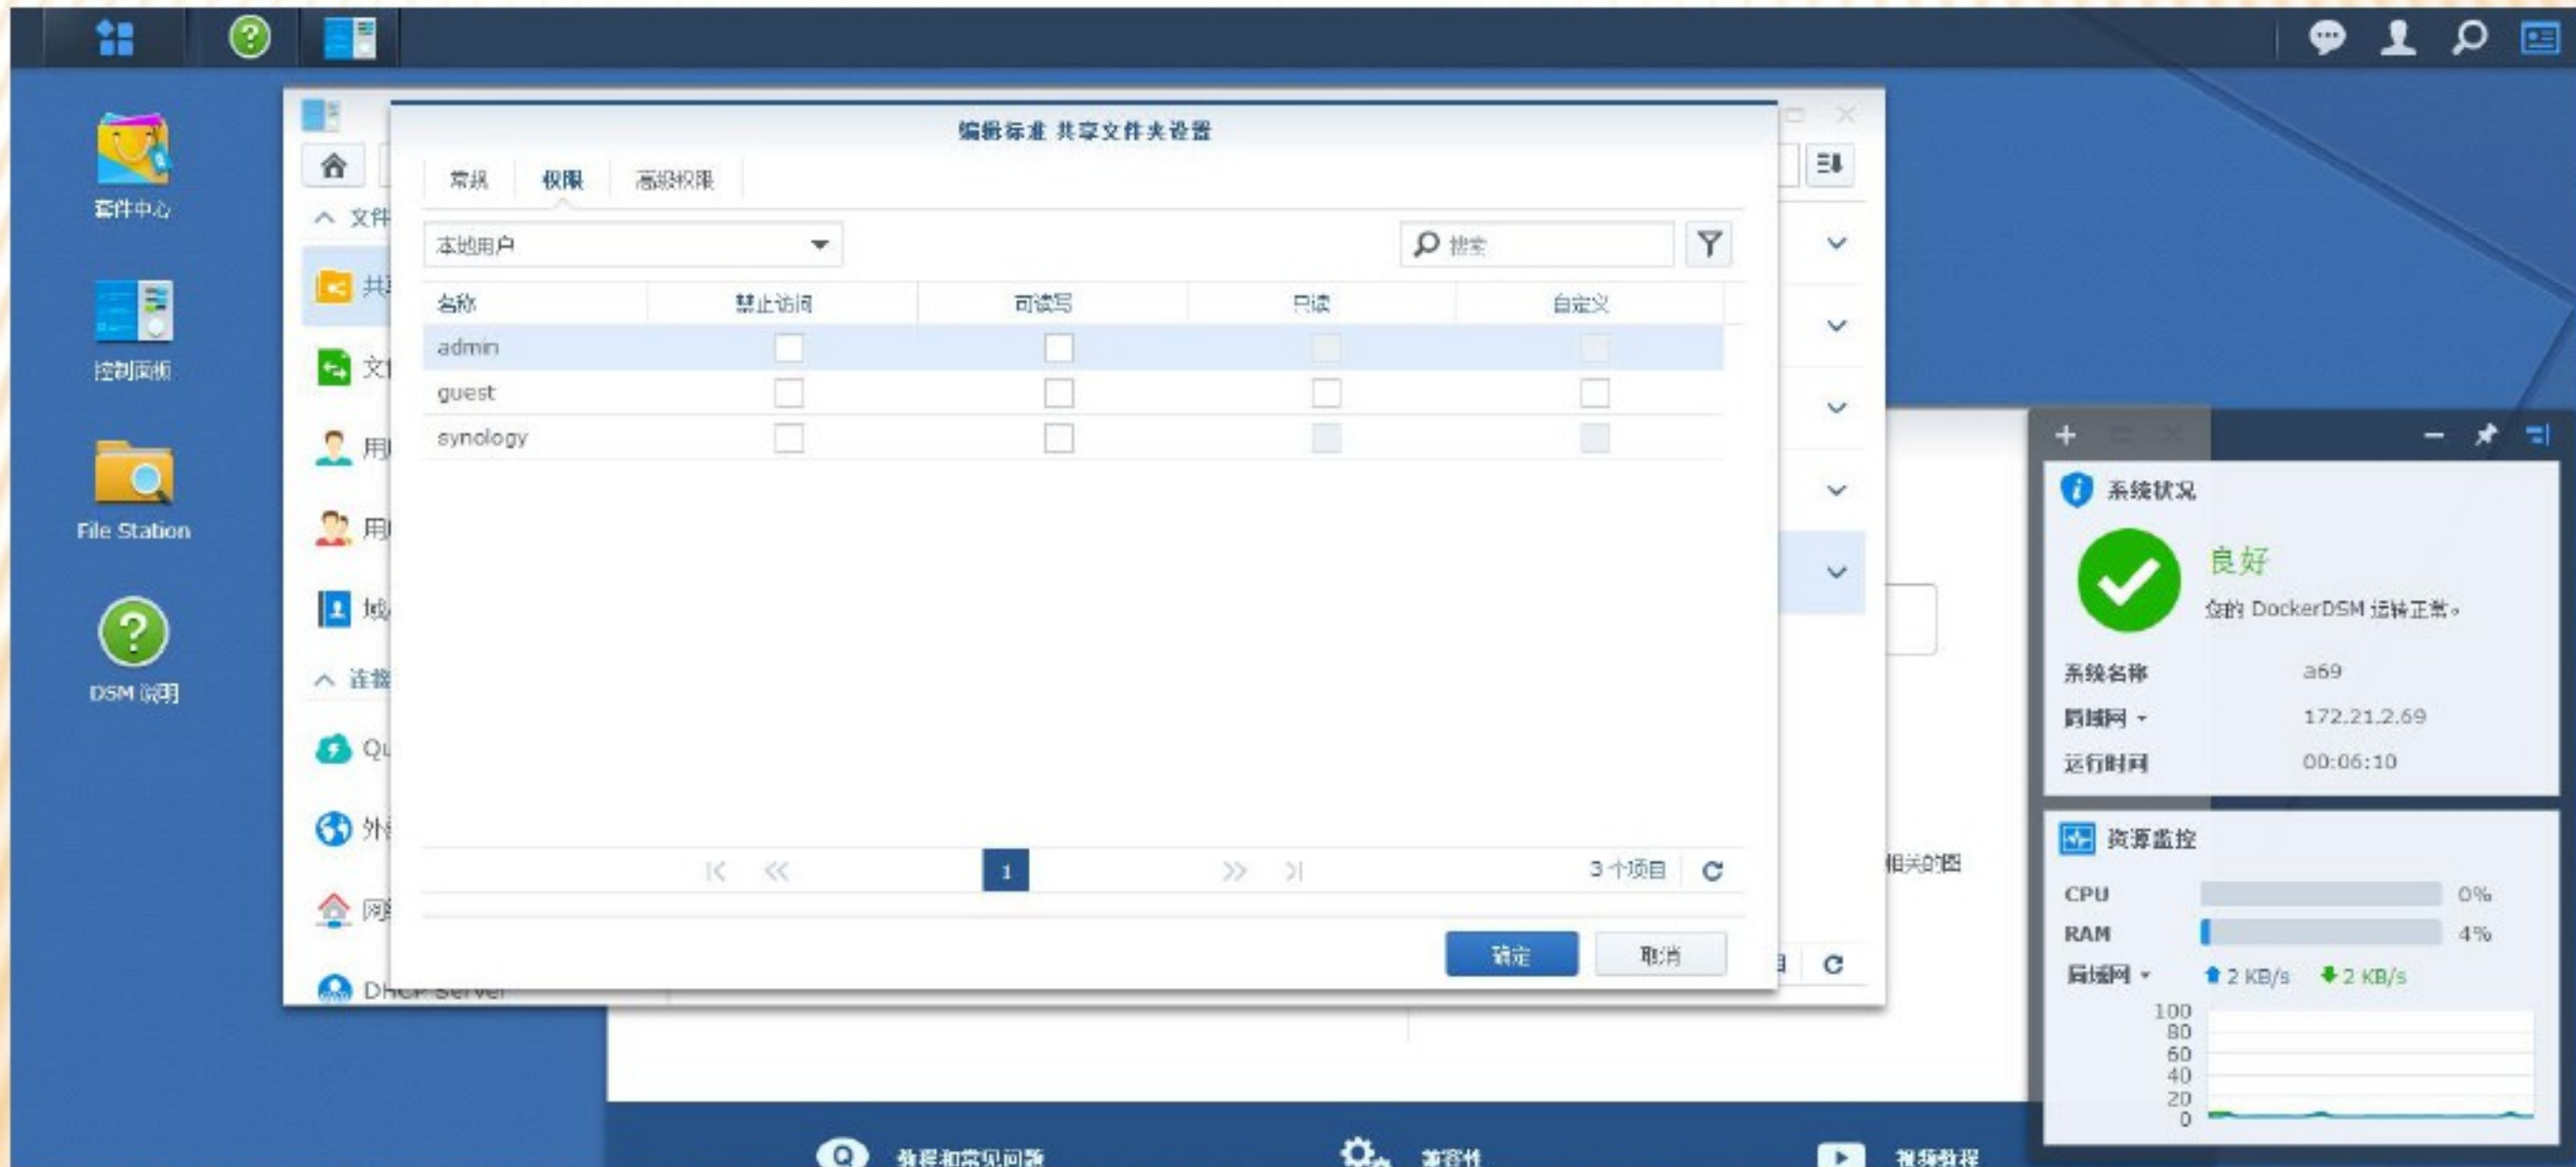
套件中心

控制面板

File Station

DSM 说明

文件

共

文

用

用

域

连接

Qu

外

网

DHCP Server

编辑标准 共享文件夹设置

常规 权限 高级权限

本地用户

搜索

| 名称 | 禁止访问 | 可读写 | 只读 | 自定义 |
|---|---|---|---|---|
| admin | | | | |
| guest | | | | |
| synology | | | | |

1

3 个项目

确定 取消

相关的图

系统状况

良好

您的 DockerDSM 运转正常。

系统名称 a69

局域网 172.21.2.69

运行时间 00:06:10

资源监控

CPU 0%

RAM 4%

局域网 2 KB/s 2 KB/s

100
80
60
40
20
0

教程和常见问题

兼容性

视频教程